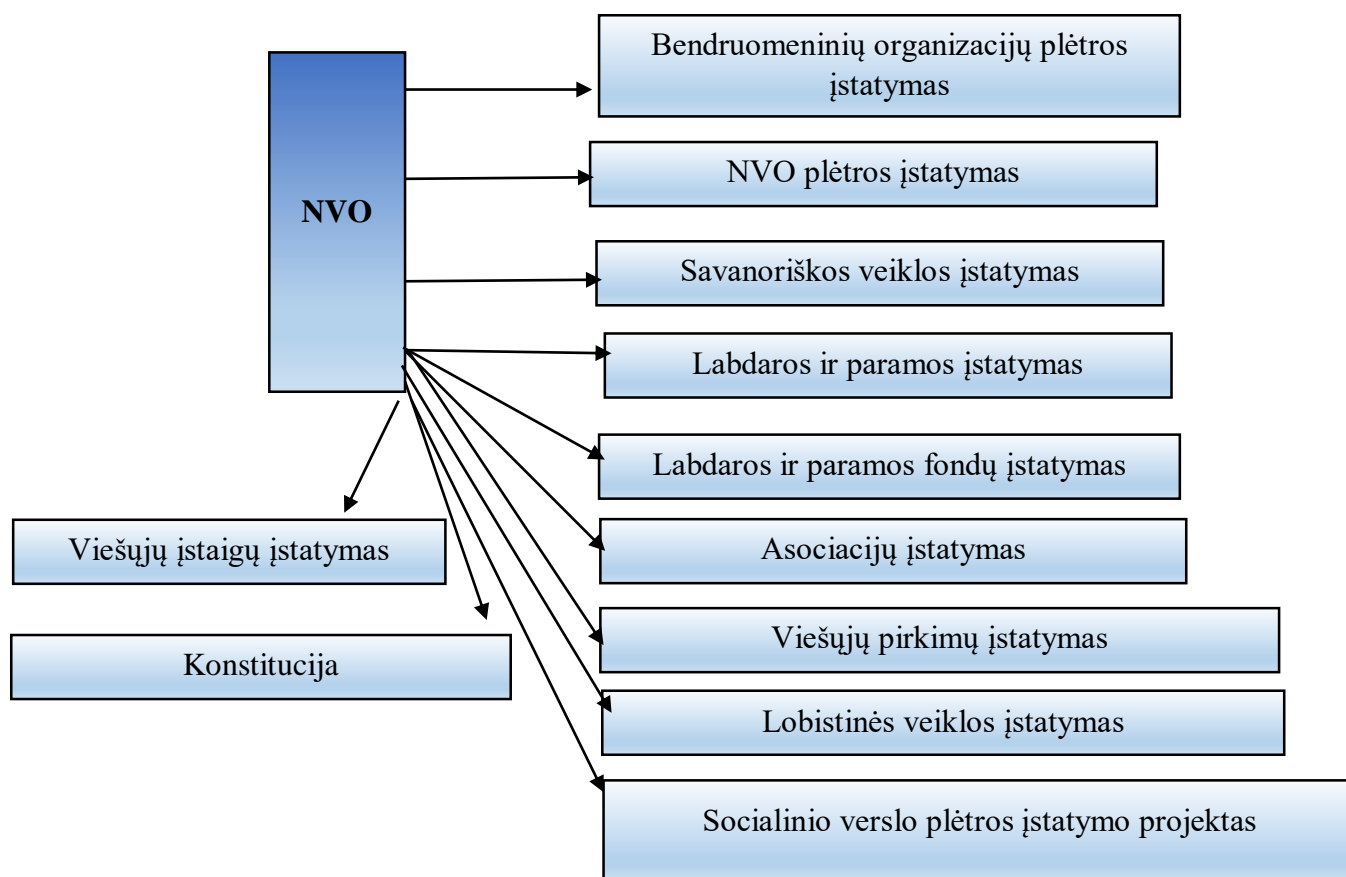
NVO

Bendruomeninių organizacijų plėtros įstatymas

NVO plėtros įstatymas

Savanoriškos veiklos įstatymas

Labdaros ir paramos įstatymas

Labdaros ir paramos fondų įstatymas

Asociacijų įstatymas

Viešųjų pirkimų įstatymas

Lobistinės veiklos įstatymas

Socialinio verslo plėtros įstatymo projektas

Viešųjų įstaigų įstatymas

Konstitucija